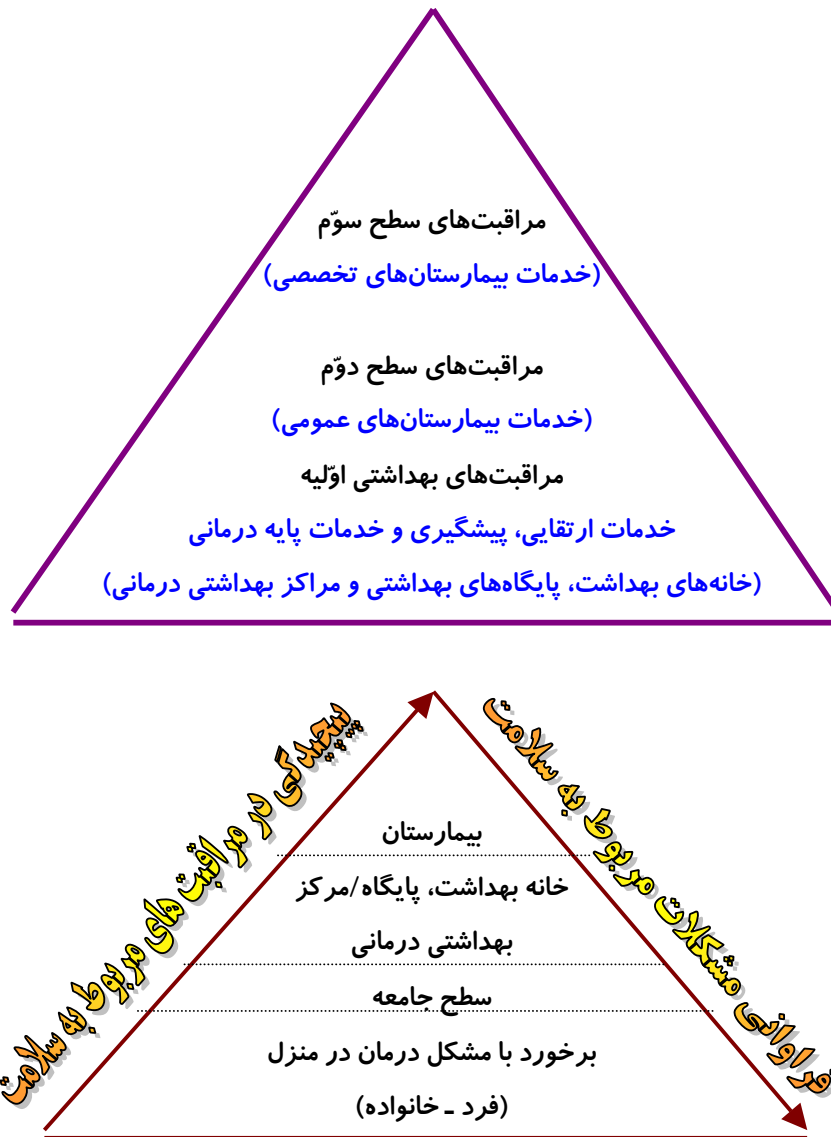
مراقبت‌های سطح سوّم
(خدمات بیمارستان‌های تخصصی)

مراقبت‌های سطح دوّم
(خدمات بیمارستان‌های عمومی)

مراقبت‌های بهداشتی اوّلیه
خدمات ارتقایی، پیشگیری و خدمات پایه درمانی
(خانه‌های بهداشت، پایگاه‌های بهداشتی و مراکز بهداشتی درمانی)

پیچیدگی در مراقبت‌های مربوط به سلامت

فراوانی مشکلات مربوط به سلامت

بیمارستان

خانه بهداشت، پایگاه/مرکز بهداشتی درمانی

سطح جامعه

برخورد با مشکل درمان در منزل
(فرد ـ خانواده)